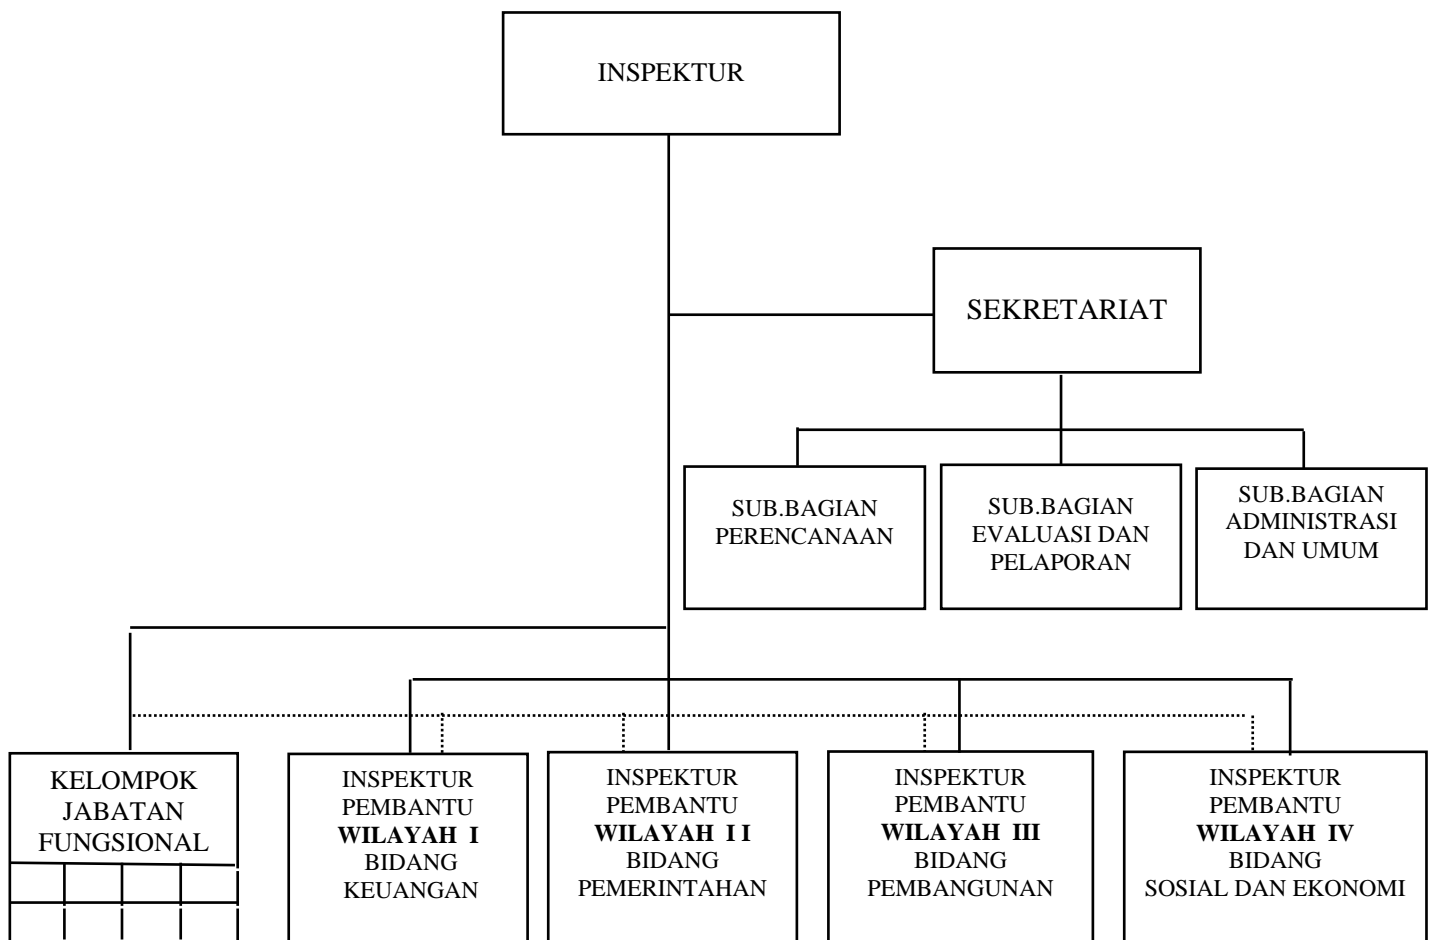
INSPEKTUR

SEKRETARIAT

SUB.BAGIAN PERENCANAAN

SUB.BAGIAN EVALUASI DAN PELAPORAN

SUB.BAGIAN ADMINISTRASI DAN UMUM

KELOMPOK JABATAN FUNGSIONAL

INSPEKTUR PEMBANTU **WILAYAH I** BIDANG KEUANGAN

INSPEKTUR PEMBANTU **WILAYAH I I** BIDANG PEMERINTAHAN

INSPEKTUR PEMBANTU **WILAYAH III** BIDANG PEMBANGUNAN

INSPEKTUR PEMBANTU **WILAYAH IV** BIDANG SOSIAL DAN EKONOMI